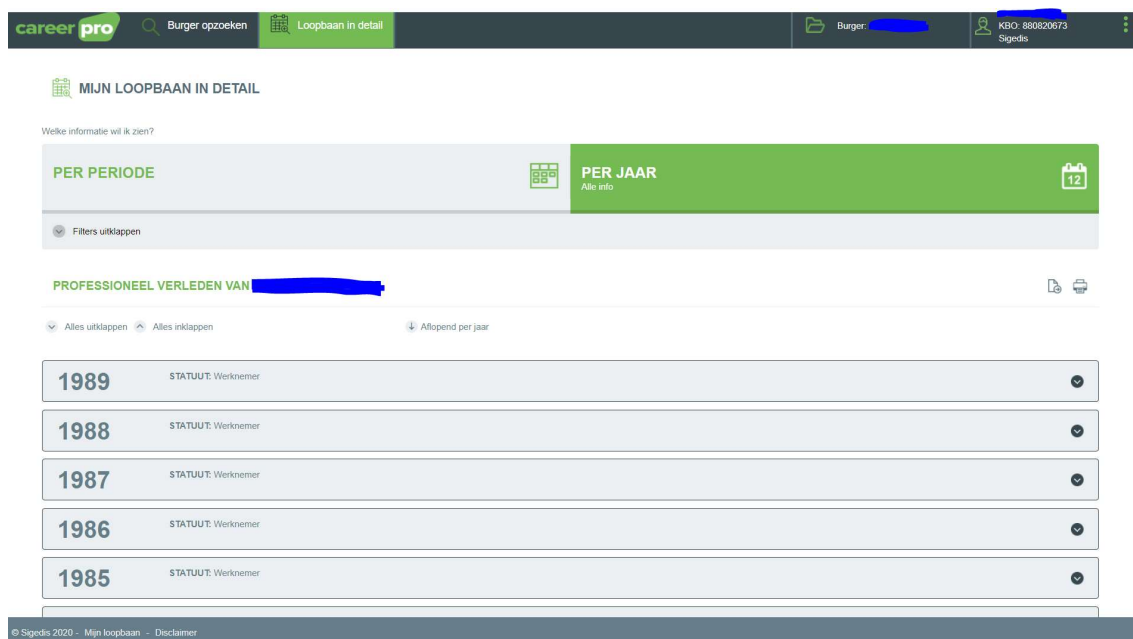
career pro

Burger opzoeken

Loopbaan in detail

Burger: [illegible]

KBO: 880820673
Sigedis

MIJN LOOPBAAN IN DETAIL

Welke informatie wil ik zien?

PER PERIODE

PER JAAR
Alle info

12

Filters uitklappen

PROFESSIONEEL VERLEDEN VAN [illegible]

Alles uitklappen Alles inklappen

Aflopend per jaar

1989 STATUUT: Werknemer

1988 STATUUT: Werknemer

1987 STATUUT: Werknemer

1986 STATUUT: Werknemer

1985 STATUUT: Werknemer

© Sigedis 2020 - Mijn loopbaan - Disclaimer